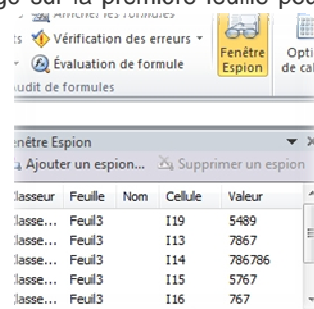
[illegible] sur la première feuille po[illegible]

Afficher les formules
Vérification des erreurs
Évaluation de formule
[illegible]udit de formules

Fenêtre Espion

Opti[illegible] de cal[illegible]

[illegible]enêtre Espion

Ajouter un espion...
Supprimer un espion

| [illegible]lasseur | Feuille | Nom | Cellule | Valeur |
|---|---|---|---|---|
| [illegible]lasse... | Feuil3 | | I19 | 5489 |
| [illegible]lasse... | Feuil3 | | I13 | 7867 |
| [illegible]lasse... | Feuil3 | | I14 | 786786 |
| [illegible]lasse... | Feuil3 | | I15 | 5767 |
| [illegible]lasse... | Feuil3 | | I16 | 767 |